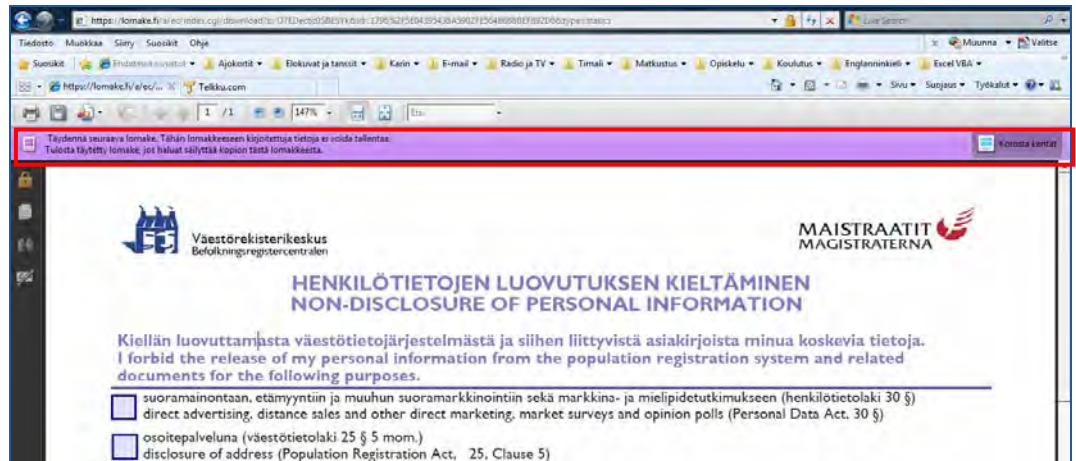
https://lomake.fi/a/ec/index.cgi/download?c=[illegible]

Live Search

Tiedosto Muokkaa Siirry Suosikit Ohje

Muunna Valitse

Suosikit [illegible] Ajokortit Elokuvat ja tanssit Karin E-mail Radio ja TV Timali Matkustus Opiskelu Koulutus Englanninkieli Excel VBA

https://lomake.fi/a/ec/... Telkku.com

Sivu Suojaus Työkalut

1 /1 147% Etsi

Täydennä seuraava lomake. Tähän lomakkeeseen kirjoitettuja tietoja ei voida tallentaa.
Tulosta täytetty lomake, jos haluat säilyttää kopion tästä lomakkeesta.

Korosta kentät

Väestörekisterikeskus
Befolkningsregistercentralen

MAISTRAATIT
MAGISTRATERNA

HENKILÖTIETOJEN LUOVUTUKSEN KIELTÄMINEN
NON-DISCLOSURE OF PERSONAL INFORMATION

Kiellän luovuttamasta väestötietojärjestelmästä ja siihen liittyvistä asiakirjoista minua koskevia tietoja.
I forbid the release of my personal information from the population registration system and related documents for the following purposes.

suoramainontaan, etämyyntiin ja muuhun suoramarkkinointiin sekä markkina- ja mielipidetutkimukseen (henkilötietolaki 30 §)
direct advertising, distance sales and other direct marketing, market surveys and opinion polls (Personal Data Act, 30 §)

osoitepalveluna (väestötietolaki 25 § 5 mom.)
disclosure of address (Population Registration Act, 25, Clause 5)